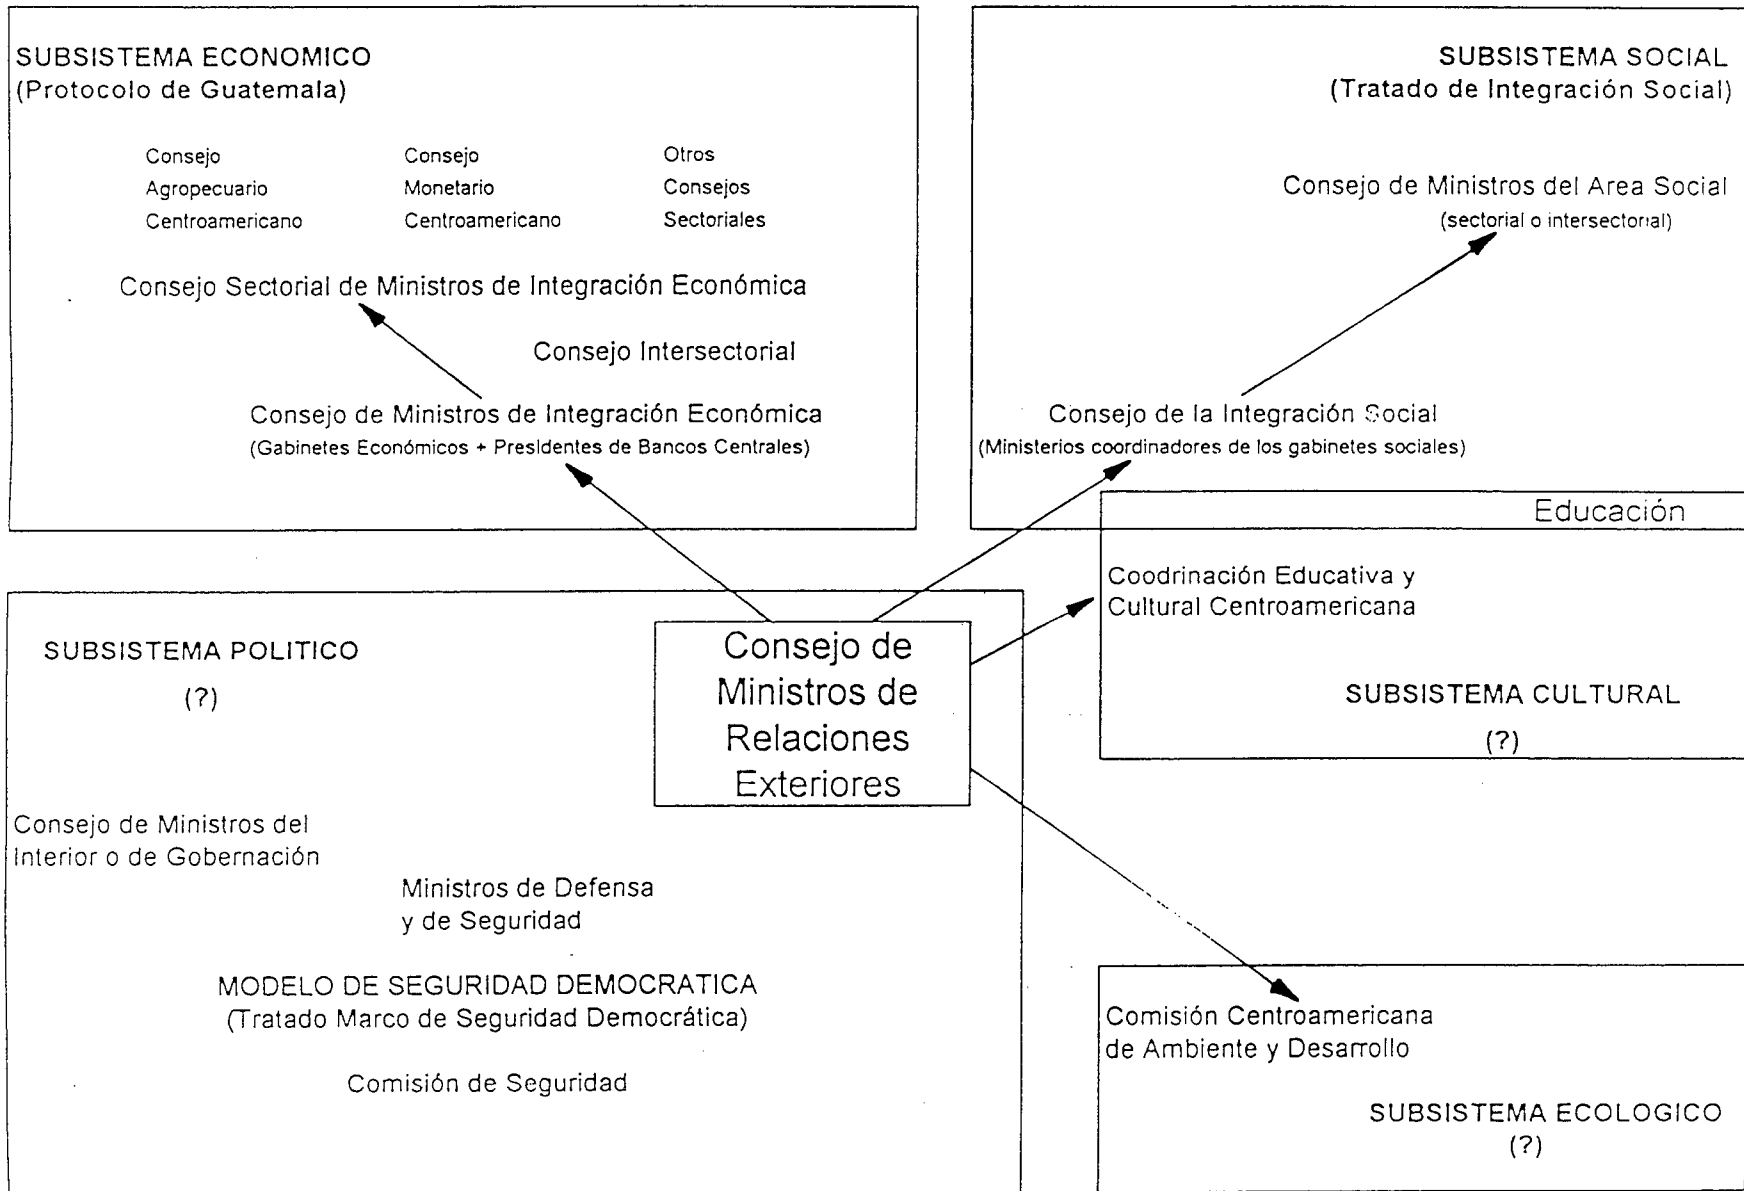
SUBSISTEMA ECONOMICO
(Protocolo de Guatemala)

Consejo Agropecuario Centroamericano

Consejo Monetario Centroamericano

Otros Consejos Sectoriales

Consejo Sectorial de Ministros de Integración Económica

Consejo Intersectorial

Consejo de Ministros de Integración Económica
(Gabinetes Económicos + Presidentes de Bancos Centrales)

SUBSISTEMA SOCIAL
(Tratado de Integración Social)

Consejo de Ministros del Area Social
(sectorial o intersectorial)

Consejo de la Integración Social
(Ministerios coordinadores de los gabinetes sociales)

Educación

Coodrinación Educativa y Cultural Centroamericana

SUBSISTEMA CULTURAL
(?)

SUBSISTEMA POLITICO
(?)

Consejo de Ministros de Relaciones Exteriores

Consejo de Ministros del Interior o de Gobernación

Ministros de Defensa y de Seguridad

MODELO DE SEGURIDAD DEMOCRATICA
(Tratado Marco de Seguridad Democrática)

Comisión de Seguridad

Comisión Centroamericana de Ambiente y Desarrollo

SUBSISTEMA ECOLOGICO
(?)